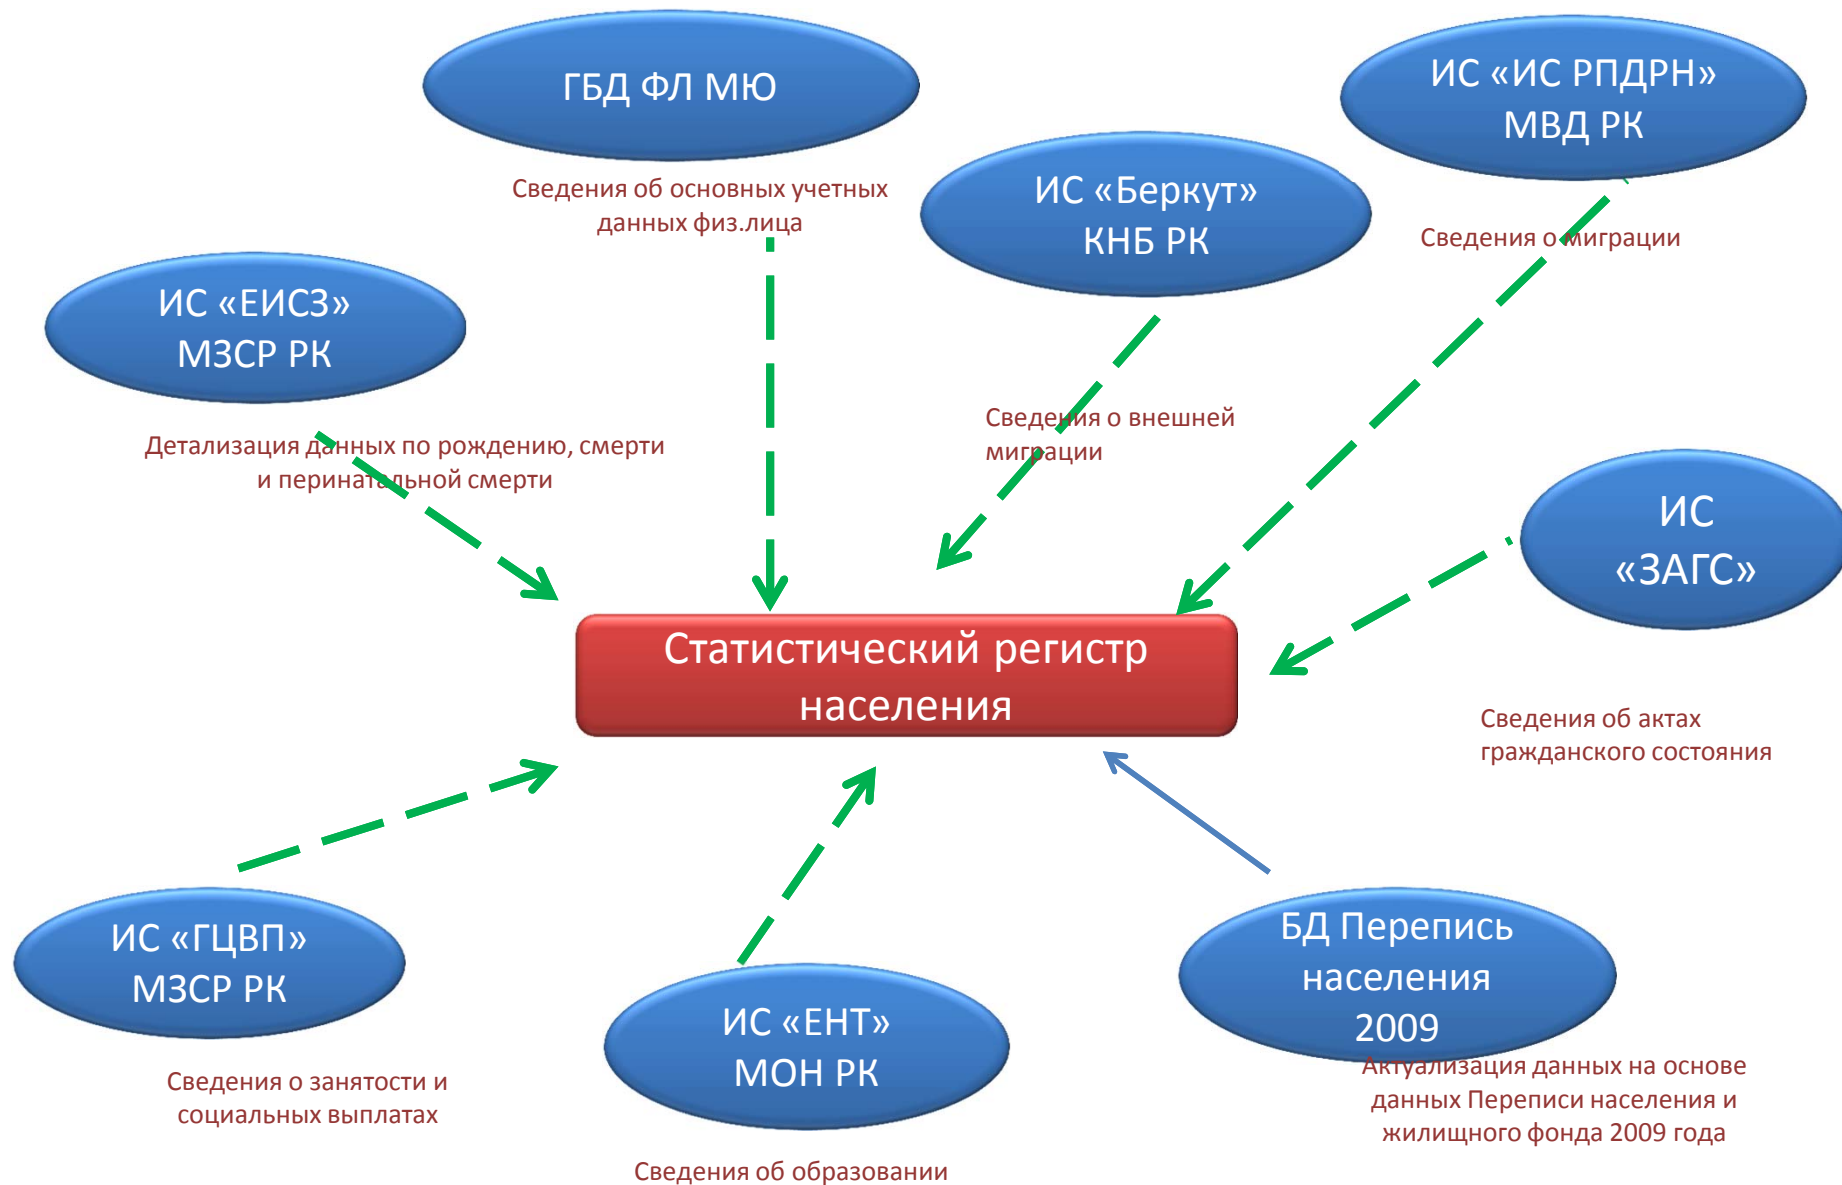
ГБД ФЛ МЮ

Сведения об основных учетных данных физ.лица

ИС «ИС РПДРН» МВД РК

Сведения о миграции

ИС «Беркут» КНБ РК

Сведения о внешней миграции

ИС «ЕИСЗ» МЗСР РК

Детализация данных по рождению, смерти и перинатальной смерти

ИС «ЗАГС»

Статистический регистр населения

Сведения об актах гражданского состояния

ИС «ГЦВП» МЗСР РК

Сведения о занятости и социальных выплатах

ИС «ЕНТ» МОН РК

Сведения об образовании

БД Перепись населения 2009

Актуализация данных на основе данных Переписи населения и жилищного фонда 2009 года